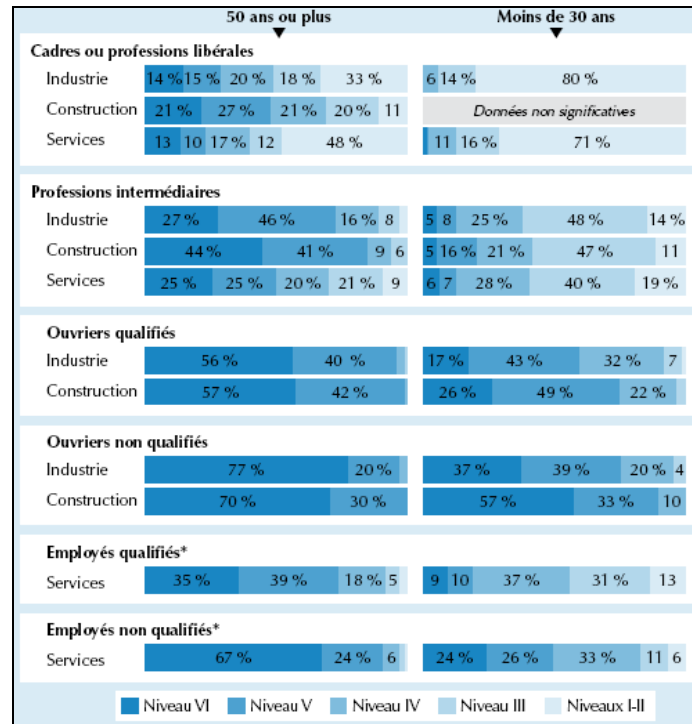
50 ans ou plus | Moins de 30 ans

Cadres ou professions libérales

| | 50 ans ou plus | Moins de 30 ans |
|---|---|---|
| Industrie | 14 % 15 % 20 % 18 % 33 % | 6 14 % 80 % |
| Construction | 21 % 27 % 21 % 20 % 11 | Données non significatives |
| Services | 13 10 17 % 12 48 % | 11 16 % 71 % |

Professions intermédiaires

| | 50 ans ou plus | Moins de 30 ans |
|---|---|---|
| Industrie | 27 % 46 % 16 % 8 | 5 8 25 % 48 % 14 % |
| Construction | 44 % 41 % 9 6 | 5 16 % 21 % 47 % 11 |
| Services | 25 % 25 % 20 % 21 % 9 | 6 7 28 % 40 % 19 % |

Ouvriers qualifiés

| | 50 ans ou plus | Moins de 30 ans |
|---|---|---|
| Industrie | 56 % 40 % | 17 % 43 % 32 % 7 |
| Construction | 57 % 42 % | 26 % 49 % 22 % |

Ouvriers non qualifiés

| | 50 ans ou plus | Moins de 30 ans |
|---|---|---|
| Industrie | 77 % 20 % | 37 % 39 % 20 % 4 |
| Construction | 70 % 30 % | 57 % 33 % 10 |

Employés qualifiés*

| | 50 ans ou plus | Moins de 30 ans |
|---|---|---|
| Services | 35 % 39 % 18 % 5 | 9 10 37 % 31 % 13 |

Employés non qualifiés*

| | 50 ans ou plus | Moins de 30 ans |
|---|---|---|
| Services | 67 % 24 % 6 | 24 % 26 % 33 % 11 6 |

Niveau VI Niveau V Niveau IV Niveau III Niveaux I-II